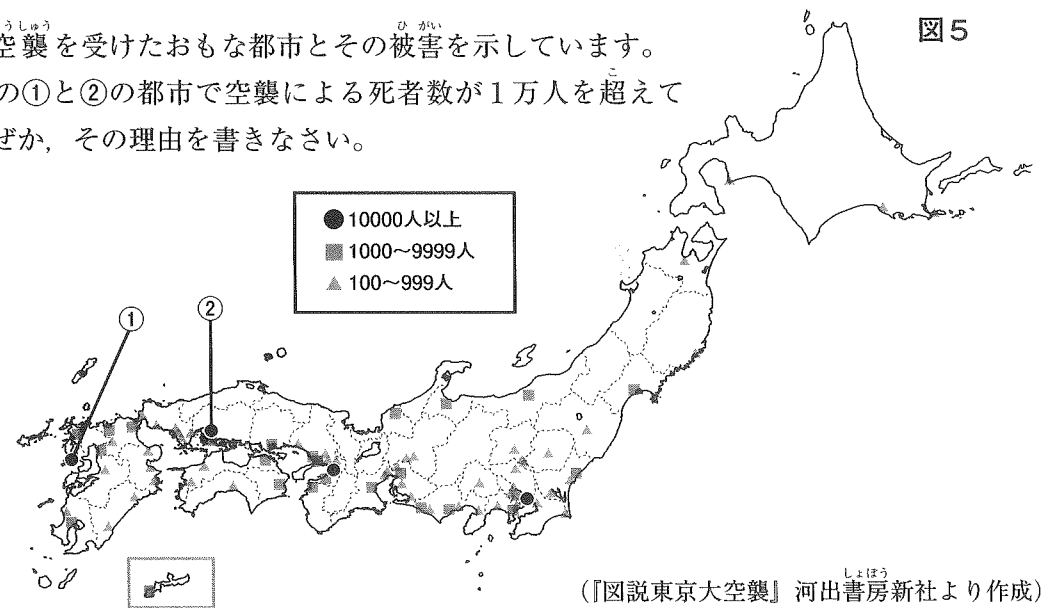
空襲を受けたおもな都市とその被害を示しています。の①と②の都市で空襲による死者数が１万人を超えてぜか，その理由を書きなさい。

図5

10000人以上
1000～9999人
100～999人

①
②

(『図説東京大空襲』河出書房新社より作成)